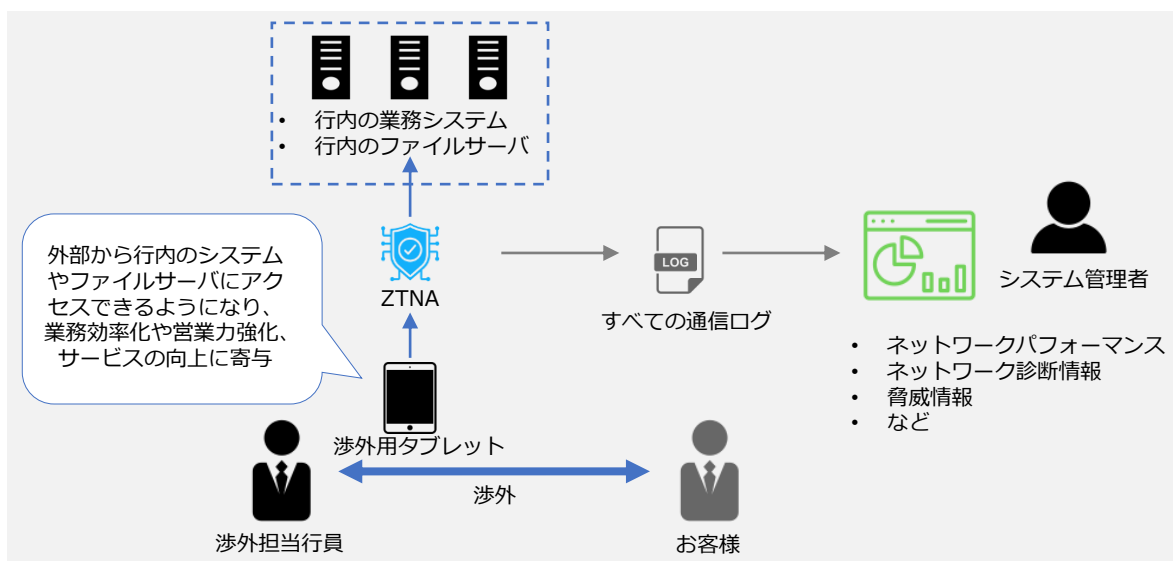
• 行内の業務システム
• 行内のファイルサーバ

外部から行内のシステムやファイルサーバにアクセスできるようになり、業務効率化や営業力強化、サービスの向上に寄与

ZTNA

LOG

すべての通信ログ

システム管理者

• ネットワークパフォーマンス
• ネットワーク診断情報
• 脅威情報
• など

渉外用タブレット

渉外

渉外担当行員

お客様